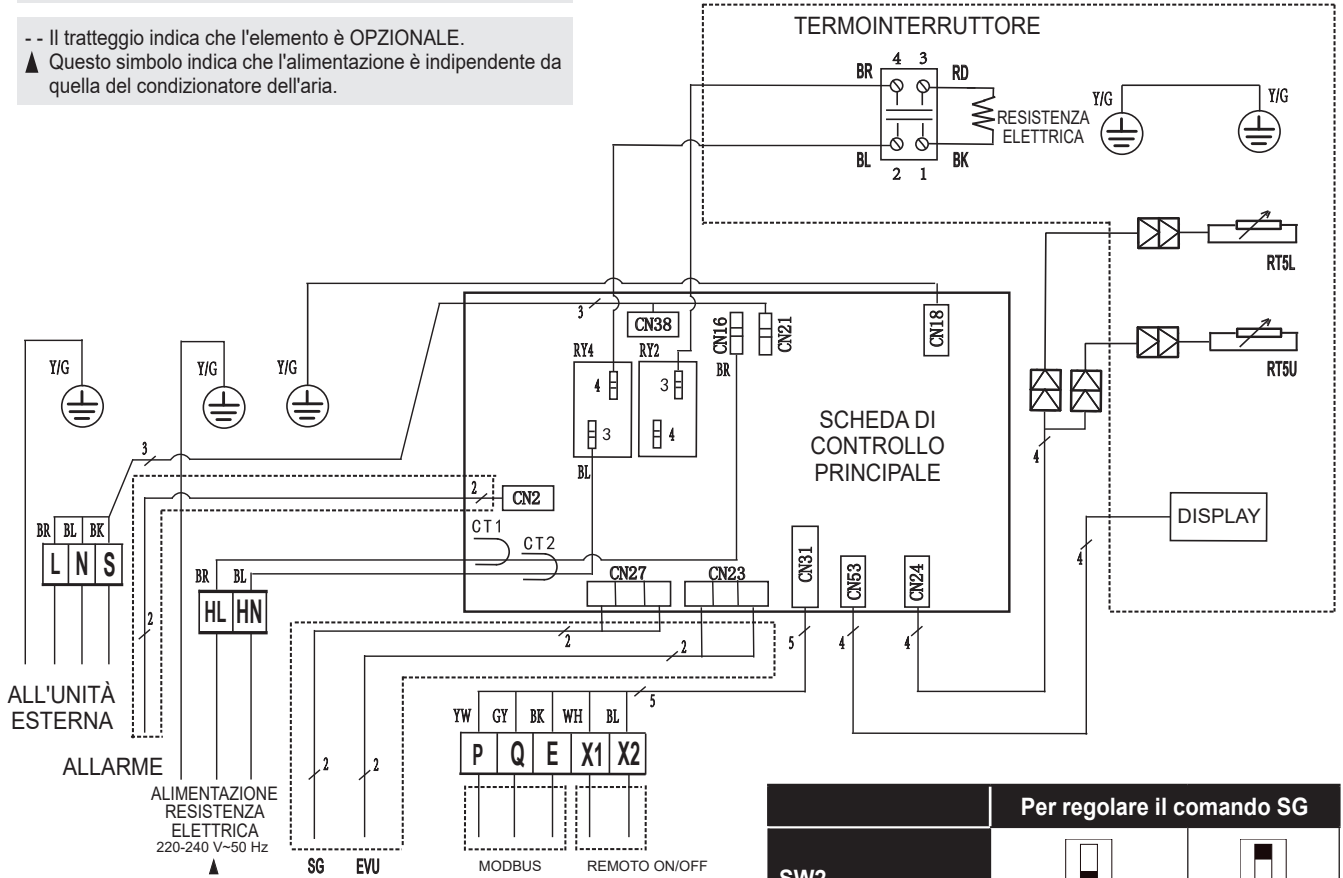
- - Il tratteggio indica che l'elemento è OPZIONALE.
▲ Questo simbolo indica che l'alimentazione è indipendente da quella del condizionatore dell'aria.

TERMOINTERRUTTORE
BR 4 3 RD
BL 2 1 BK
RESISTENZA ELETTRICA
Y/G Y/G

RT5L
RT5U

3
CN38
CN16
CN21
CN18
RY4 RY2
4 3
3 4
BR
BL
Y/G Y/G Y/G

SCHEDA DI CONTROLLO PRINCIPALE

3
2 CN2
CT1
CT2
BR BL BK
L N S
BR BL
HL HN
CN27 CN23
CN31 CN53 CN24
DISPLAY
4
4
2
2
2
5 4 4
5
YW GY BK WH BL
P Q E X1 X2

ALL'UNITÀ ESTERNA
ALLARME
ALIMENTAZIONE RESISTENZA ELETTRICA 220-240 V~50 Hz
▲
2 2
SG EVU
MODBUS REMOTO ON/OFF

| | Per regolare il comando SG | |
|---|---|---|
| SW2 | | |